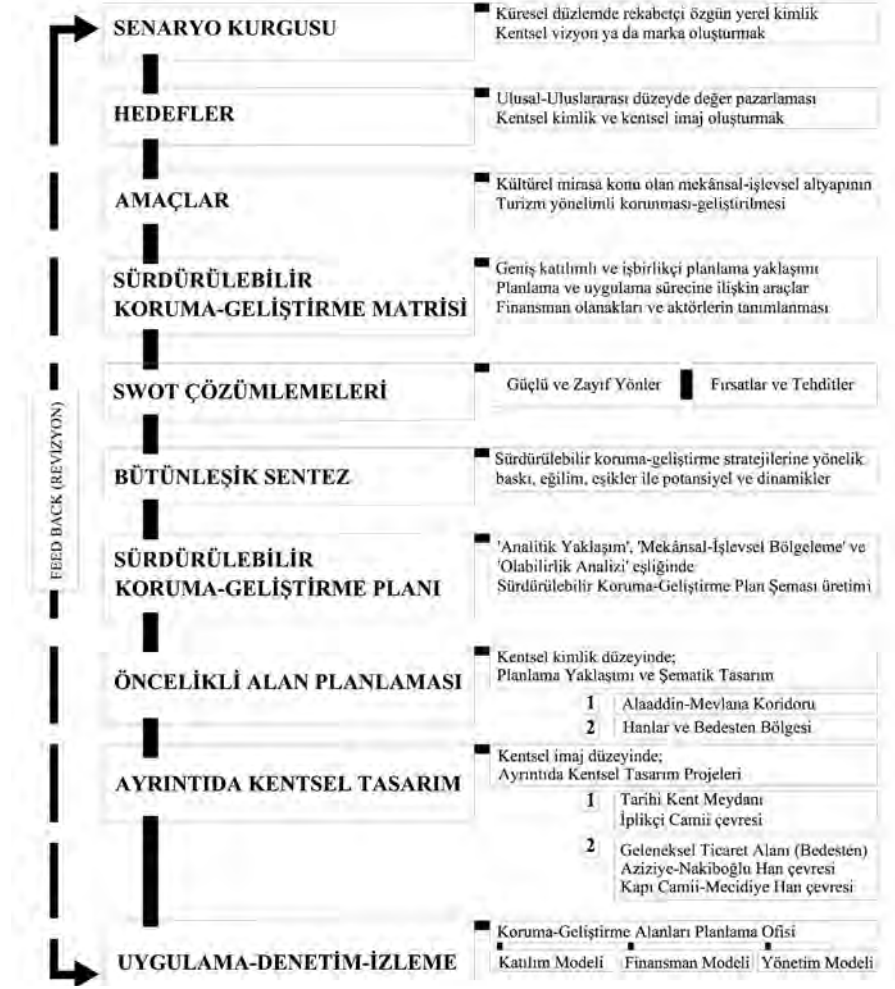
SENARYO KURGUSU

Küresel düzlemde rekabetçi özgün yerel kimlik
Kentsel vizyon ya da marka oluşturmak

HEDEFLER

Ulusal-Uluslararası düzeyde değer pazarlaması
Kentsel kimlik ve kentsel imaj oluşturmak

AMAÇLAR

Kültürel mirasa konu olan mekânsal-işlevsel altyapının
Turizm yönelimli korunması-geliştirilmesi

SÜRDÜRÜLEBİLİR KORUMA-GELİŞTİRME MATRİSİ

Geniş katılımlı ve işbirlikçi planlama yaklaşımı
Planlama ve uygulama sürecine ilişkin araçlar
Finansman olanakları ve aktörlerin tanımlanması

SWOT ÇÖZÜMLEMELERİ

Güçlü ve Zayıf Yönler
Fırsatlar ve Tehditler

BÜTÜNLEŞİK SENTEZ

Sürdürülebilir koruma-geliştirme stratejilerine yönelik baskı, eğilim, eşikler ile potansiyel ve dinamikler

SÜRDÜRÜLEBİLİR KORUMA-GELİŞTİRME PLANI

'Analitik Yaklaşım', 'Mekânsal-İşlevsel Bölgeleme' ve 'Olabilirlik Analizi' eşliğinde
Sürdürülebilir Koruma-Geliştirme Planı Şeması üretimi

ÖNCELİKLİ ALAN PLANLAMASI

Kentsel kimlik düzeyinde;
Planlama Yaklaşımı ve Şematik Tasarım

1 Alaaddin-Mevlana Koridoru
2 Hanlar ve Bedesten Bölgesi

AYRINTIDA KENTSEL TASARIM

Kentsel imaj düzeyinde;
Ayrıntıda Kentsel Tasarım Projeleri

1 Tarihi Kent Meydanı
İplikçi Camii çevresi

2 Geleneksel Ticaret Alanı (Bedesten)
Aziziye-Nakiboğlu Han çevresi
Kapı Camii-Mecidiye Han çevresi

UYGULAMA-DENETİM-İZLEME

Koruma-Geliştirme Alanları Planlama Ofisi
Katılım Modeli
Finansman Modeli
Yönetim Modeli

FEED BACK (REVİZYON)